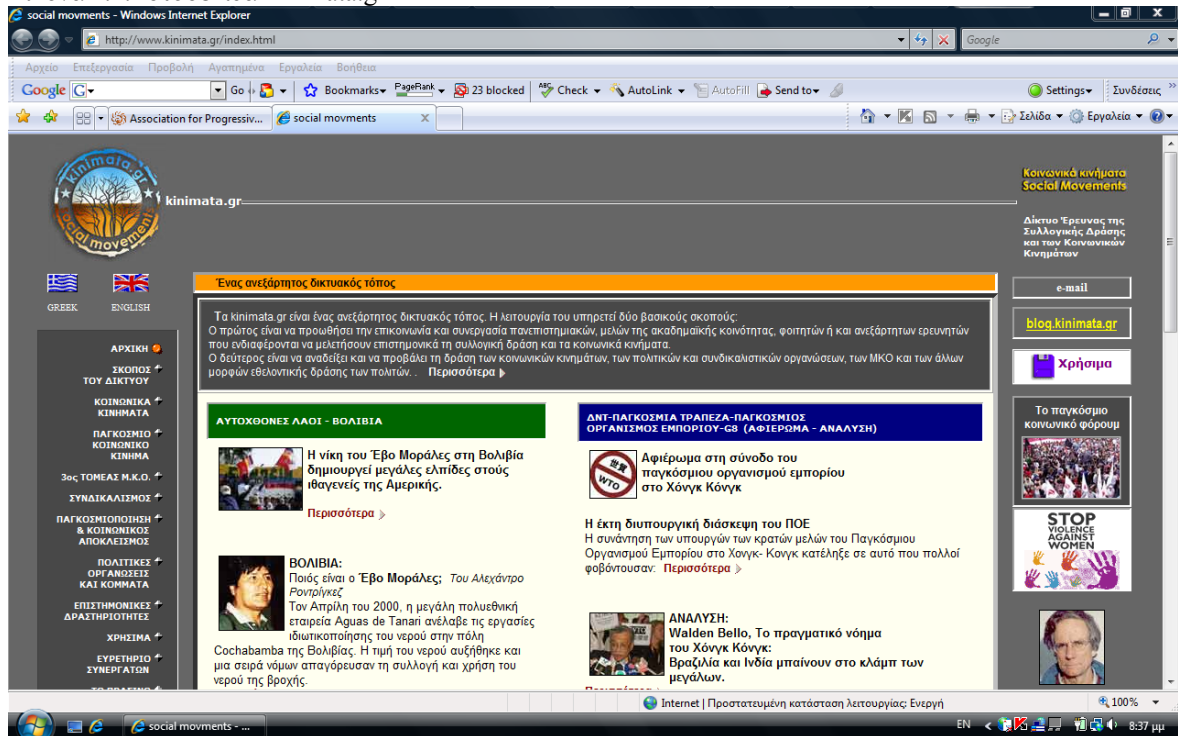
social movments - Windows Internet Explorer

http://www.kinimata.gr/index.html

Google

Αρχείο Επεξεργασία Προβολή Αγαπημένα Εργαλεία Βοήθεια

Google G Go Bookmarks PageRank 23 blocked Check AutoLink AutoFill Send to Settings Συνδέσεις

Association for Progressiv... social movments

Σελίδα Εργαλεία

kinimata.gr social movements

kinimata.gr

Κοινωνικά κινήματα Social Movements

Δίκτυο Έρευνας της Συλλογικής Δράσης και των Κοινωνικών Κινημάτων

GREEK ENGLISH

Ένας ανεξάρτητος δικτυακός τόπος

Τα kinimata.gr είναι ένας ανεξάρτητος δικτυακός τόπος. Η λειτουργία του υπηρετεί δύο βασικούς σκοπούς:
Ο πρώτος είναι να προωθήσει την επικοινωνία και συνεργασία πανεπιστημιακών, μελών της ακαδημαϊκής κοινότητας, φοιτητών ή και ανεξάρτητων ερευνητών που ενδιαφέρονται να μελετήσουν επιστημονικά τη συλλογική δράση και τα κοινωνικά κινήματα.
Ο δεύτερος είναι να αναδείξει και να προβάλει τη δράση των κοινωνικών κινημάτων, των πολιτικών και συνδικαλιστικών οργανώσεων, των ΜΚΟ και των άλλων μορφών εθελοντικής δράσης των πολιτών. . Περισσότερα

e-mail

blog.kinimata.gr

Χρήσιμα

ΑΡΧΙΚΗ
ΣΚΟΠΟΣ ΤΟΥ ΔΙΚΤΥΟΥ
ΚΟΙΝΩΝΙΚΑ ΚΙΝΗΜΑΤΑ
ΠΑΓΚΟΣΜΙΟ ΚΟΙΝΩΝΙΚΟ ΚΙΝΗΜΑ
3ος ΤΟΜΕΑΣ Μ.Κ.Ο.
ΣΥΝΔΙΚΑΛΙΣΜΟΣ
ΠΑΓΚΟΣΜΙΟΠΟΙΗΣΗ & ΚΟΙΝΩΝΙΚΟΣ ΑΠΟΚΛΕΙΣΜΟΣ
ΠΟΛΙΤΙΚΕΣ ΟΡΓΑΝΩΣΕΙΣ ΚΑΙ ΚΟΜΜΑΤΑ
ΕΠΙΣΤΗΜΟΝΙΚΕΣ ΔΡΑΣΤΗΡΙΟΤΗΤΕΣ
ΧΡΗΣΙΜΑ
ΕΥΡΕΤΗΡΙΟ ΣΥΝΕΡΓΑΤΩΝ

ΑΥΤΟΧΘΟΝΕΣ ΛΑΟΙ - ΒΟΛΙΒΙΑ

Η νίκη του Έβο Μοράλες στη Βολιβία δημιουργεί μεγάλες ελπίδες στους ιθαγενείς της Αμερικής.

Περισσότερα

ΒΟΛΙΒΙΑ:
Ποιός είναι ο Έβο Μοράλες; Του Αλεχάντρο Ροντρίγκεζ
Τον Απρίλη του 2000, η μεγάλη πολυεθνική εταιρεία Aguas de Tanari ανέλαβε τις εργασίες ιδιωτικοποίησης του νερού στην πόλη Cochabamba της Βολιβίας. Η τιμή του νερού αυξήθηκε και μια σειρά νόμων απαγόρευσαν τη συλλογή και χρήση του νερού της βροχής.

ΔΝΤ-ΠΑΓΚΟΣΜΙΑ ΤΡΑΠΕΖΑ-ΠΑΓΚΟΣΜΙΟΣ ΟΡΓΑΝΙΣΜΟΣ ΕΜΠΟΡΙΟΥ-G8 (ΑΦΙΕΡΩΜΑ - ΑΝΑΛΥΣΗ)

WTO

Αφιέρωμα στη σύνοδο του παγκόσμιου οργανισμού εμπορίου στο Χόνγκ Κόνγκ

Η έκτη διυπουργική διάσκεψη του ΠΟΕ
Η συνάντηση των υπουργών των κρατών μελών του Παγκόσμιου Οργανισμού Εμπορίου στο Χονγκ- Κονγκ κατέληξε σε αυτό που πολλοί φοβόντουσαν: Περισσότερα

ΑΝΑΛΥΣΗ:
Walden Bello, Το πραγματικό νόημα του Χόνγκ Κόνγκ:
Βραζιλία και Ινδία μπαίνουν στο κλάμπ των μεγάλων.

Το παγκόσμιο κοινωνικό φόρουμ

STOP VIOLENCE AGAINST WOMEN

Internet | Προστατευμένη κατάσταση λειτουργίας: Ενεργή

100%

social movments - ...

EN

8:37 μμ